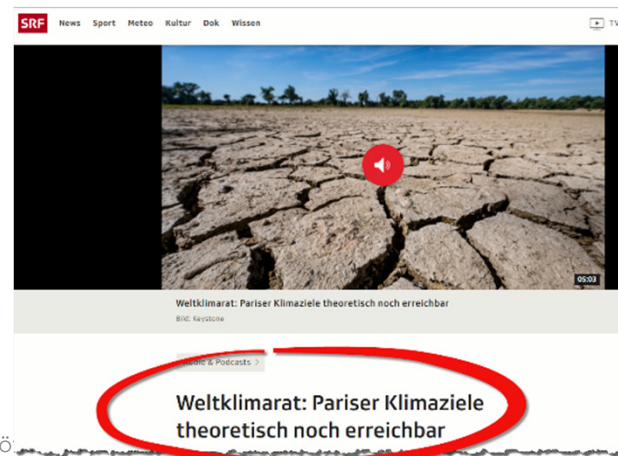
SRF News Sport Meteo Kultur Dok Wissen

TV

05:03

Weltklimarat: Pariser Klimaziele theoretisch noch erreichbar

Bild: Keystone

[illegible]dio & Podcasts >

Weltklimarat: Pariser Klimaziele theoretisch noch erreichbar

Ö